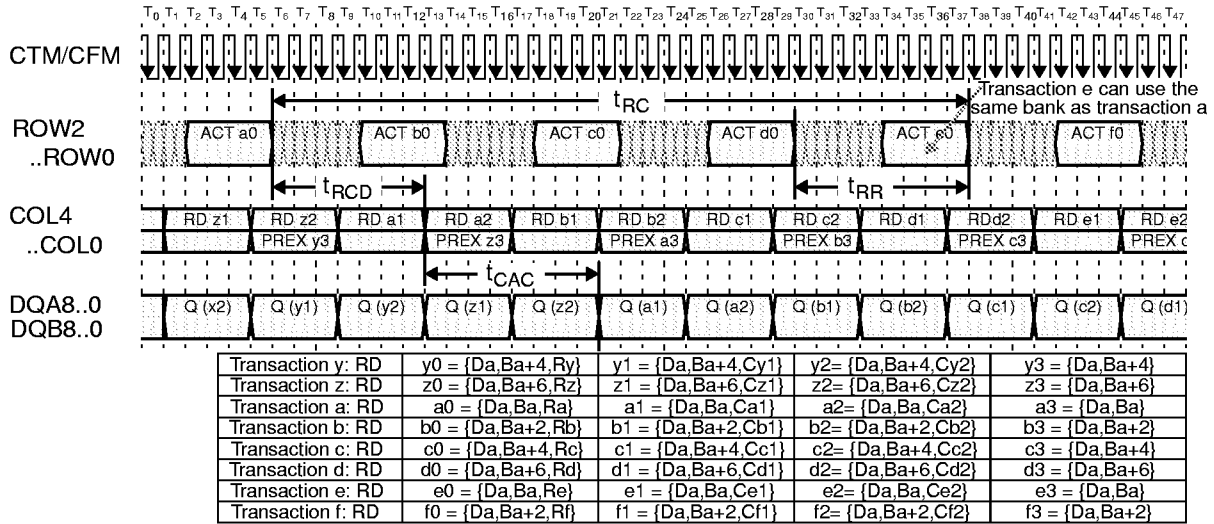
$T_0$ $T_1$ $T_2$ $T_3$ $T_4$ $T_5$ $T_6$ $T_7$ $T_8$ $T_9$ $T_{10}$ $T_{11}$ $T_{12}$ $T_{13}$ $T_{14}$ $T_{15}$ $T_{16}$ $T_{17}$ $T_{18}$ $T_{19}$ $T_{20}$ $T_{21}$ $T_{22}$ $T_{23}$ $T_{24}$ $T_{25}$ $T_{26}$ $T_{27}$ $T_{28}$ $T_{29}$ $T_{30}$ $T_{31}$ $T_{32}$ $T_{33}$ $T_{34}$ $T_{35}$ $T_{36}$ $T_{37}$ $T_{38}$ $T_{39}$ $T_{40}$ $T_{41}$ $T_{42}$ $T_{43}$ $T_{44}$ $T_{45}$ $T_{46}$ $T_{47}$

CTM/CFM

$t_{RC}$

Transaction e can use the same bank as transaction a

ROW2 ..ROW0

ACT a0 ACT b0 ACT c0 ACT d0 ACT e0 ACT f0

$t_{RCD}$ $t_{RR}$

COL4 ..COL0

RD z1 RD z2 RD a1 RD a2 RD b1 RD b2 RD c1 RD c2 RD d1 RDd2 RD e1 RD e2

PREX y3 PREX z3 PREX a3 PREX b3 PREX c3 PREX c

$t_{CAC}$

DQA8..0 DQB8..0

Q (x2) Q (y1) Q (y2) Q (z1) Q (z2) Q (a1) Q (a2) Q (b1) Q (b2) Q (c1) Q (c2) Q (d1)

| Transaction y: RD | y0 = {Da,Ba+4,Ry} | y1 = {Da,Ba+4,Cy1} | y2= {Da,Ba+4,Cy2} | y3 = {Da,Ba+4} |
|---|---|---|---|---|
| Transaction z: RD | z0 = {Da,Ba+6,Rz} | z1 = {Da,Ba+6,Cz1} | z2= {Da,Ba+6,Cz2} | z3 = {Da,Ba+6} |
| Transaction a: RD | a0 = {Da,Ba,Ra} | a1 = {Da,Ba,Ca1} | a2= {Da,Ba,Ca2} | a3 = {Da,Ba} |
| Transaction b: RD | b0 = {Da,Ba+2,Rb} | b1 = {Da,Ba+2,Cb1} | b2= {Da,Ba+2,Cb2} | b3 = {Da,Ba+2} |
| Transaction c: RD | c0 = {Da,Ba+4,Rc} | c1 = {Da,Ba+4,Cc1} | c2= {Da,Ba+4,Cc2} | c3 = {Da,Ba+4} |
| Transaction d: RD | d0 = {Da,Ba+6,Rd} | d1 = {Da,Ba+6,Cd1} | d2= {Da,Ba+6,Cd2} | d3 = {Da,Ba+6} |
| Transaction e: RD | e0 = {Da,Ba,Re} | e1 = {Da,Ba,Ce1} | e2= {Da,Ba,Ce2} | e3 = {Da,Ba} |
| Transaction f: RD | f0 = {Da,Ba+2,Rf} | f1 = {Da,Ba+2,Cf1} | f2= {Da,Ba+2,Cf2} | f3 = {Da,Ba+2} |